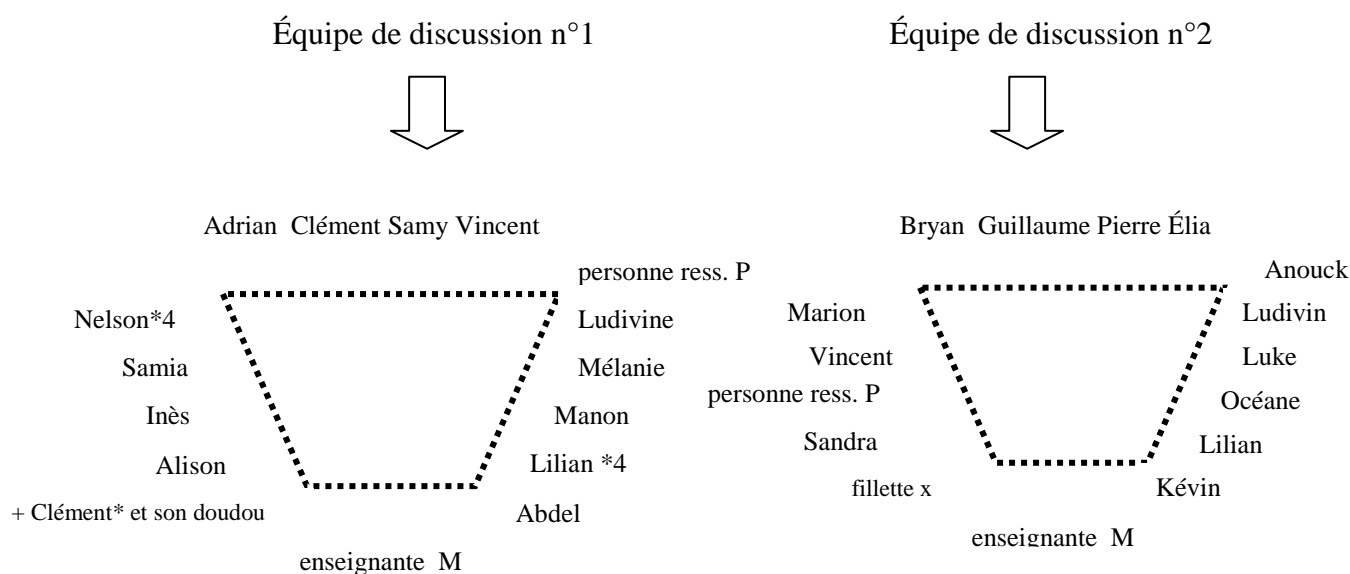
Équipe de discussion n°1

Adrian Clément Samy Vincent

Nelson*4
Samia
Inès
Alison
+ Clément* et son doudou

personne ress. P
Ludivine
Mélanie
Manon
Lilian *4
Abdel

enseignante M

Équipe de discussion n°2

Bryan Guillaume Pierre Élia

Marion
Vincent
personne ress. P
Sandra
fillette x

Anouck
Ludivin
Luke
Océane
Lilian
Kévin

enseignante M